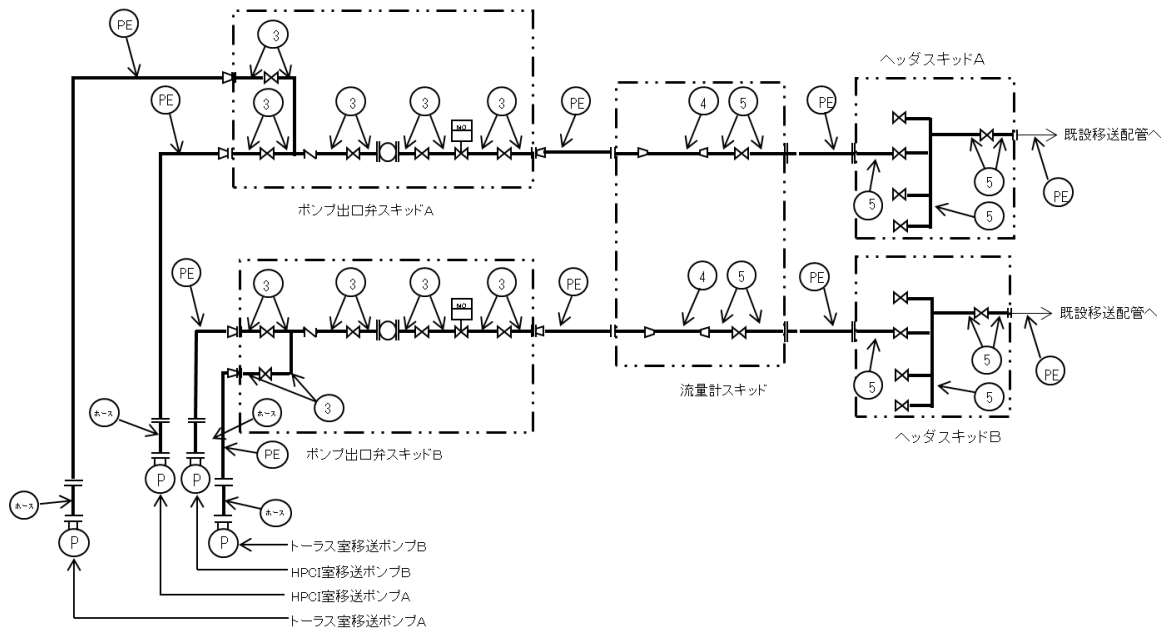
PE
3
PE
3
3
3
MO
3
PE
4
5
PE
ヘッダスキッドA
既設移送配管へ
5
5
5
PE
ポンプ出口弁スキッドA
PE
3
3
3
MO
3
PE
4
5
PE
既設移送配管へ
3
5
5
5
PE
流量計スキッド
ホース
ホース
PE
ヘッダスキッドB
ポンプ出口弁スキッドB
ホース
P
P
ホース
P
P
トーラス室移送ポンプB
HPCI室移送ポンプB
HPCI室移送ポンプA
トーラス室移送ポンプA